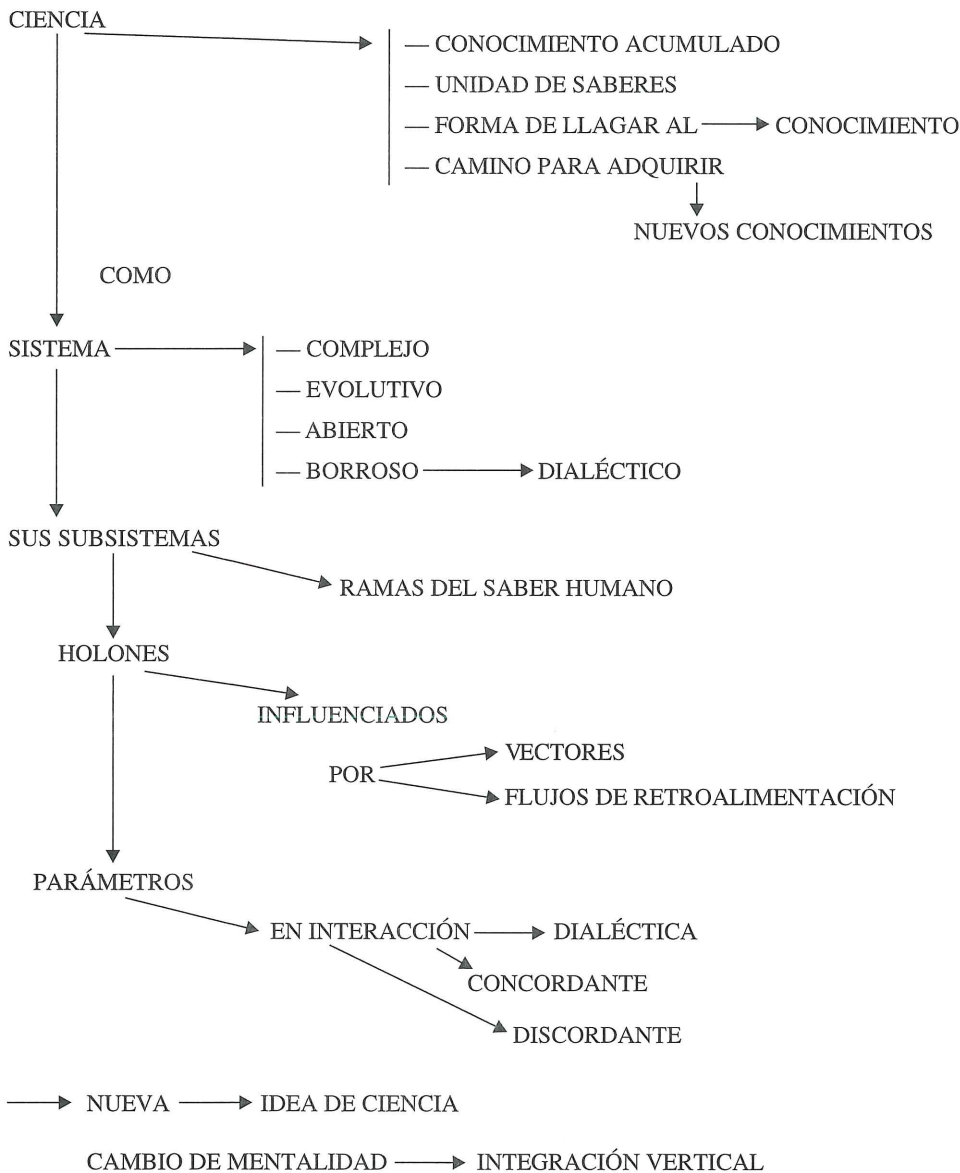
CIENCIA

— CONOCIMIENTO ACUMULADO
— UNIDAD DE SABERES
— FORMA DE LLAGAR AL CONOCIMIENTO
— CAMINO PARA ADQUIRIR
NUEVOS CONOCIMIENTOS

COMO

SISTEMA

— COMPLEJO
— EVOLUTIVO
— ABIERTO
— BORROSO DIALÉCTICO

SUS SUBSISTEMAS

RAMAS DEL SABER HUMANO

HOLONES

INFLUENCIADOS

POR

VECTORES

FLUJOS DE RETROALIMENTACIÓN

PARÁMETROS

EN INTERACCIÓN

DIALÉCTICA

CONCORDANTE

DISCORDANTE

NUEVA IDEA DE CIENCIA

CAMBIO DE MENTALIDAD INTEGRACIÓN VERTICAL